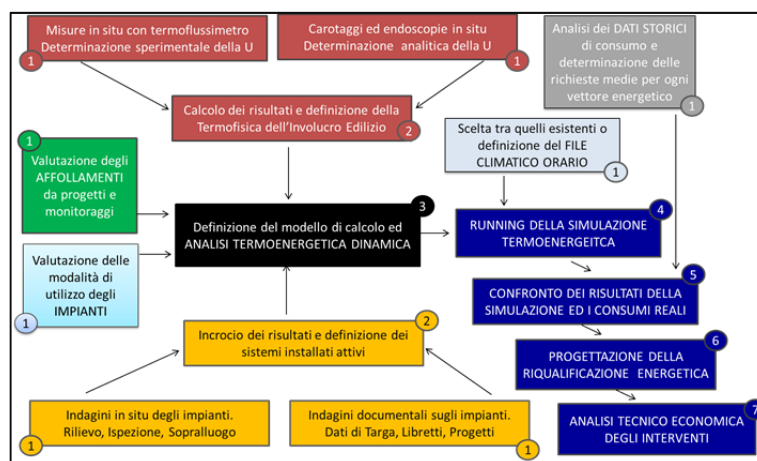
Misure in situ con termoflussimetro
Determinazione sperimentale della U
1

Carotaggi ed endoscopie in situ
Determinazione analitica della U
1

Analisi dei DATI STORICI di consumo e determinazione delle richieste medie per ogni vettore energetico
1

Calcolo dei risultati e definizione della Termofisica dell'Involucro Edilizio
2

1
Valutazione degli AFFOLLAMENTI da progetti e monitoraggi

Scelta tra quelli esistenti o definizione del FILE CLIMATICO ORARIO
1

Definizione del modello di calcolo ed ANALISI TERMOENERGETICA DINAMICA
3

RUNNING DELLA SIMULAZIONE TERMOENERGEITCA
4

Valutazione delle modalità di utilizzo degli IMPIANTI
1

5
CONFRONTO DEI RISULTATI DELLA SIMULAZIONE ED I CONSUMI REALI

Incrocio dei risultati e definizione dei sistemi installati attivi
2

6
PROGETTAZIONE DELLA RIQUALIFICAZIONE ENERGETICA

Indagini in situ degli impianti. Rilievo, Ispezione, Sopralluogo
1

Indagini documentali sugli impianti. Dati di Targa, Libretti, Progetti
1

7
ANALISI TECNICO ECONOMICA DEGLI INTERVENTI